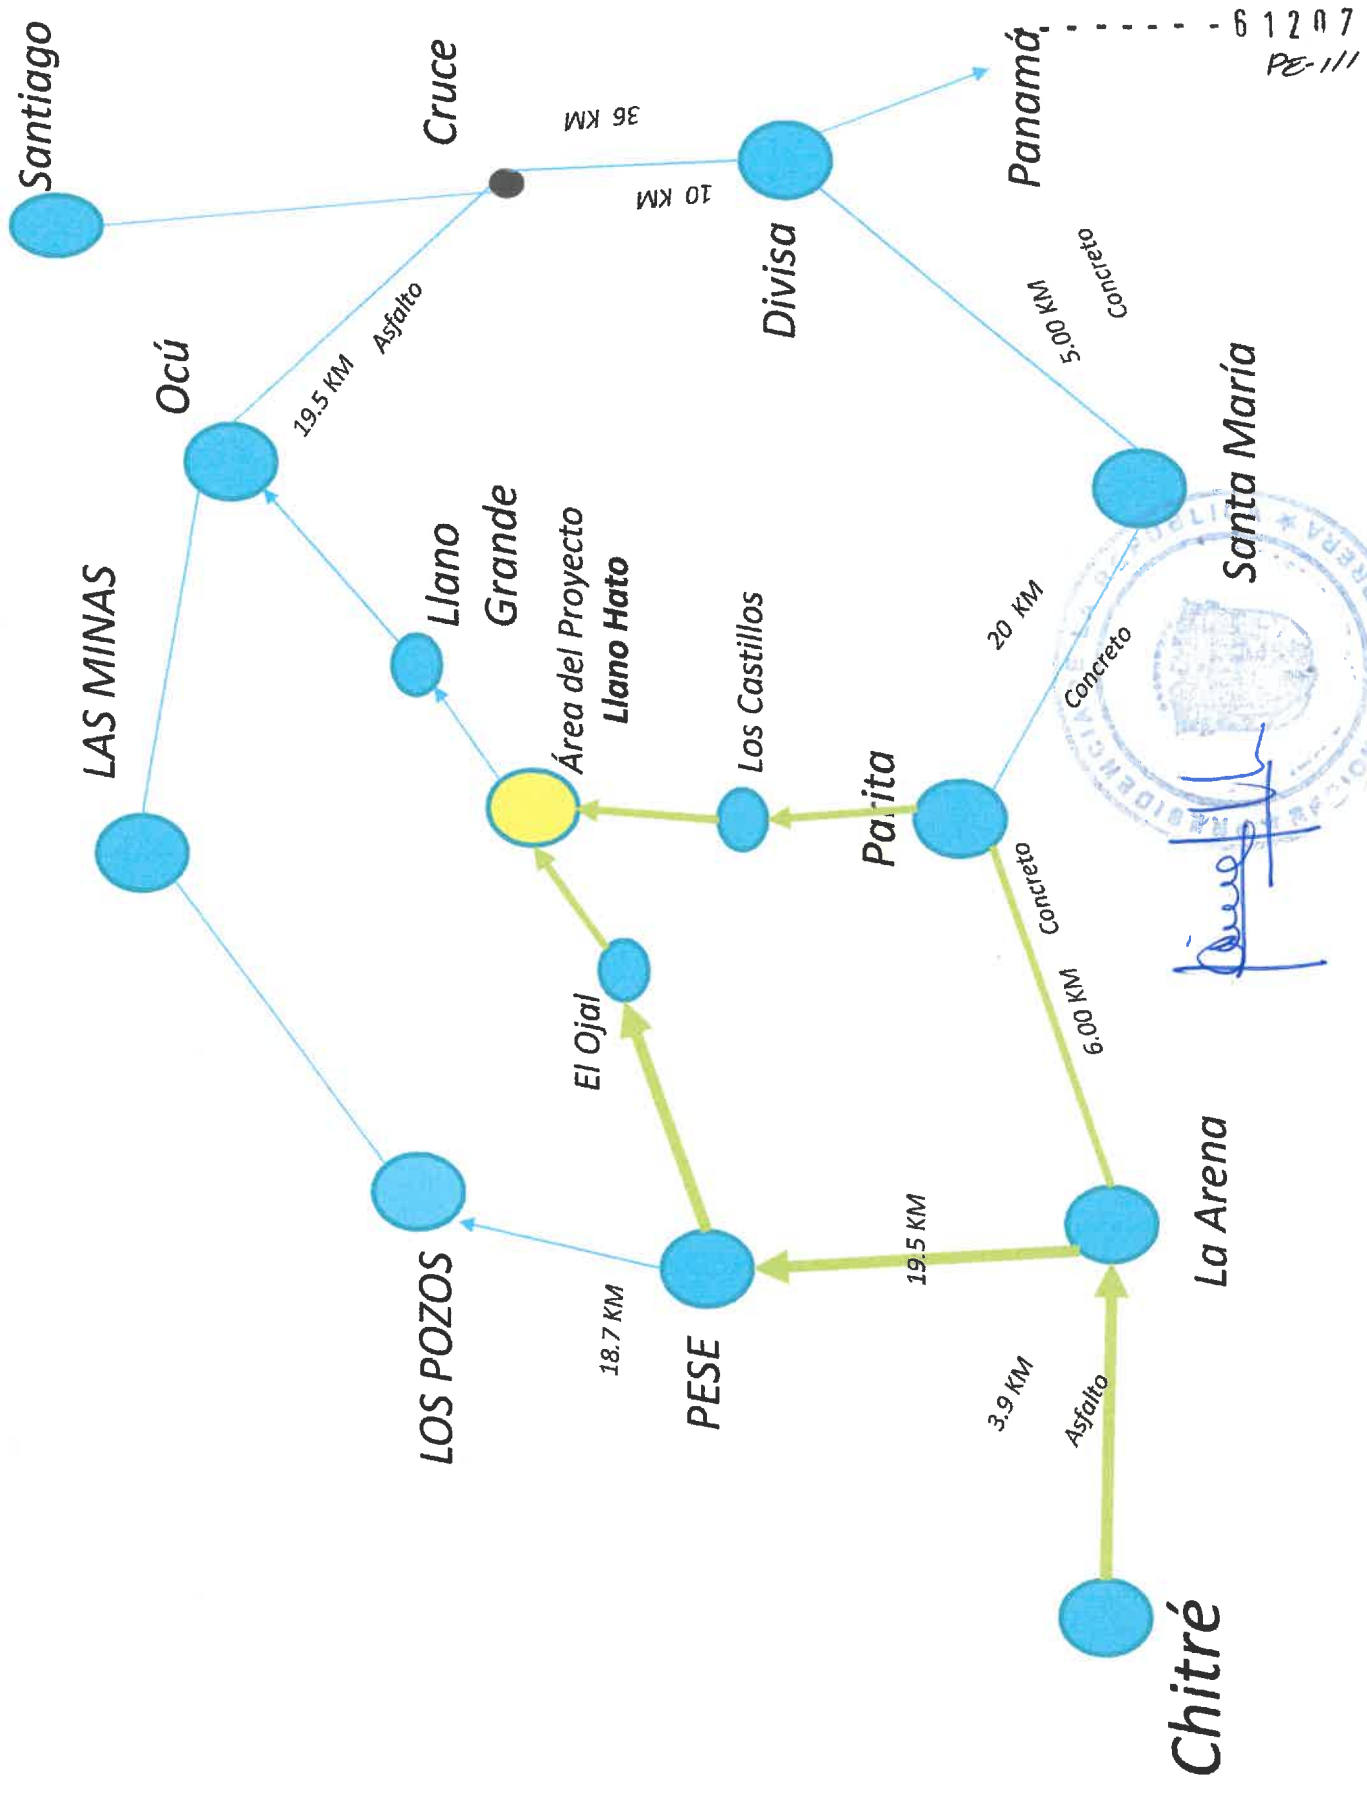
61207
PE-111

Panamá

Santiago

Cruce

36 KM

10 KM

Divisa

Ocú

19.5 KM Asfalto

5.00 KM Concreto

Santa María

LAS MINAS

Llano Grande

Área del Proyecto Llano Hato

Los Castillos

20 KM Concreto

Parita

Concreto 6.00 KM

El Ojal

LOS POZOS

18.7 KM

PESE

19.5 KM

La Arena

3.9 KM Asfalto

Chitré